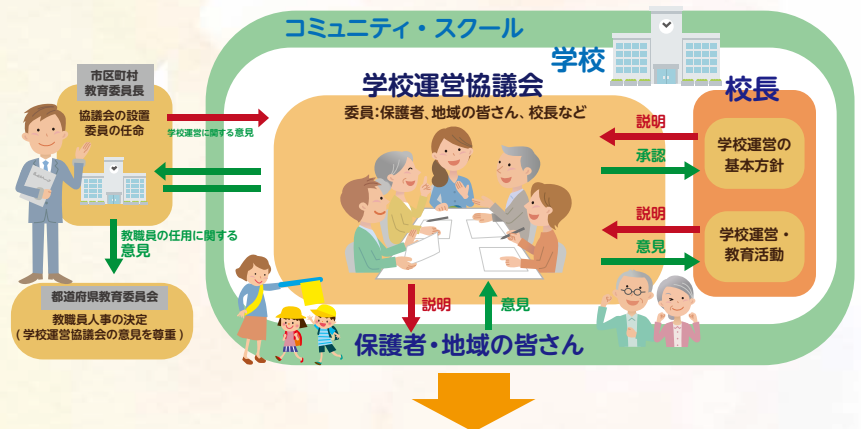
コミュニティ・スクール

学校

市区町村
教育委員長

協議会の設置
委員の任命

学校運営に関する意見

学校運営協議会

委員：保護者、地域の皆さん、校長など

校長

説明

承認

学校運営の基本方針

説明

意見

学校運営・教育活動

教職員の任用に関する意見

都道府県教育委員会

教職員人事の決定
（学校運営協議会の意見を尊重）

説明

意見

保護者・地域の皆さん